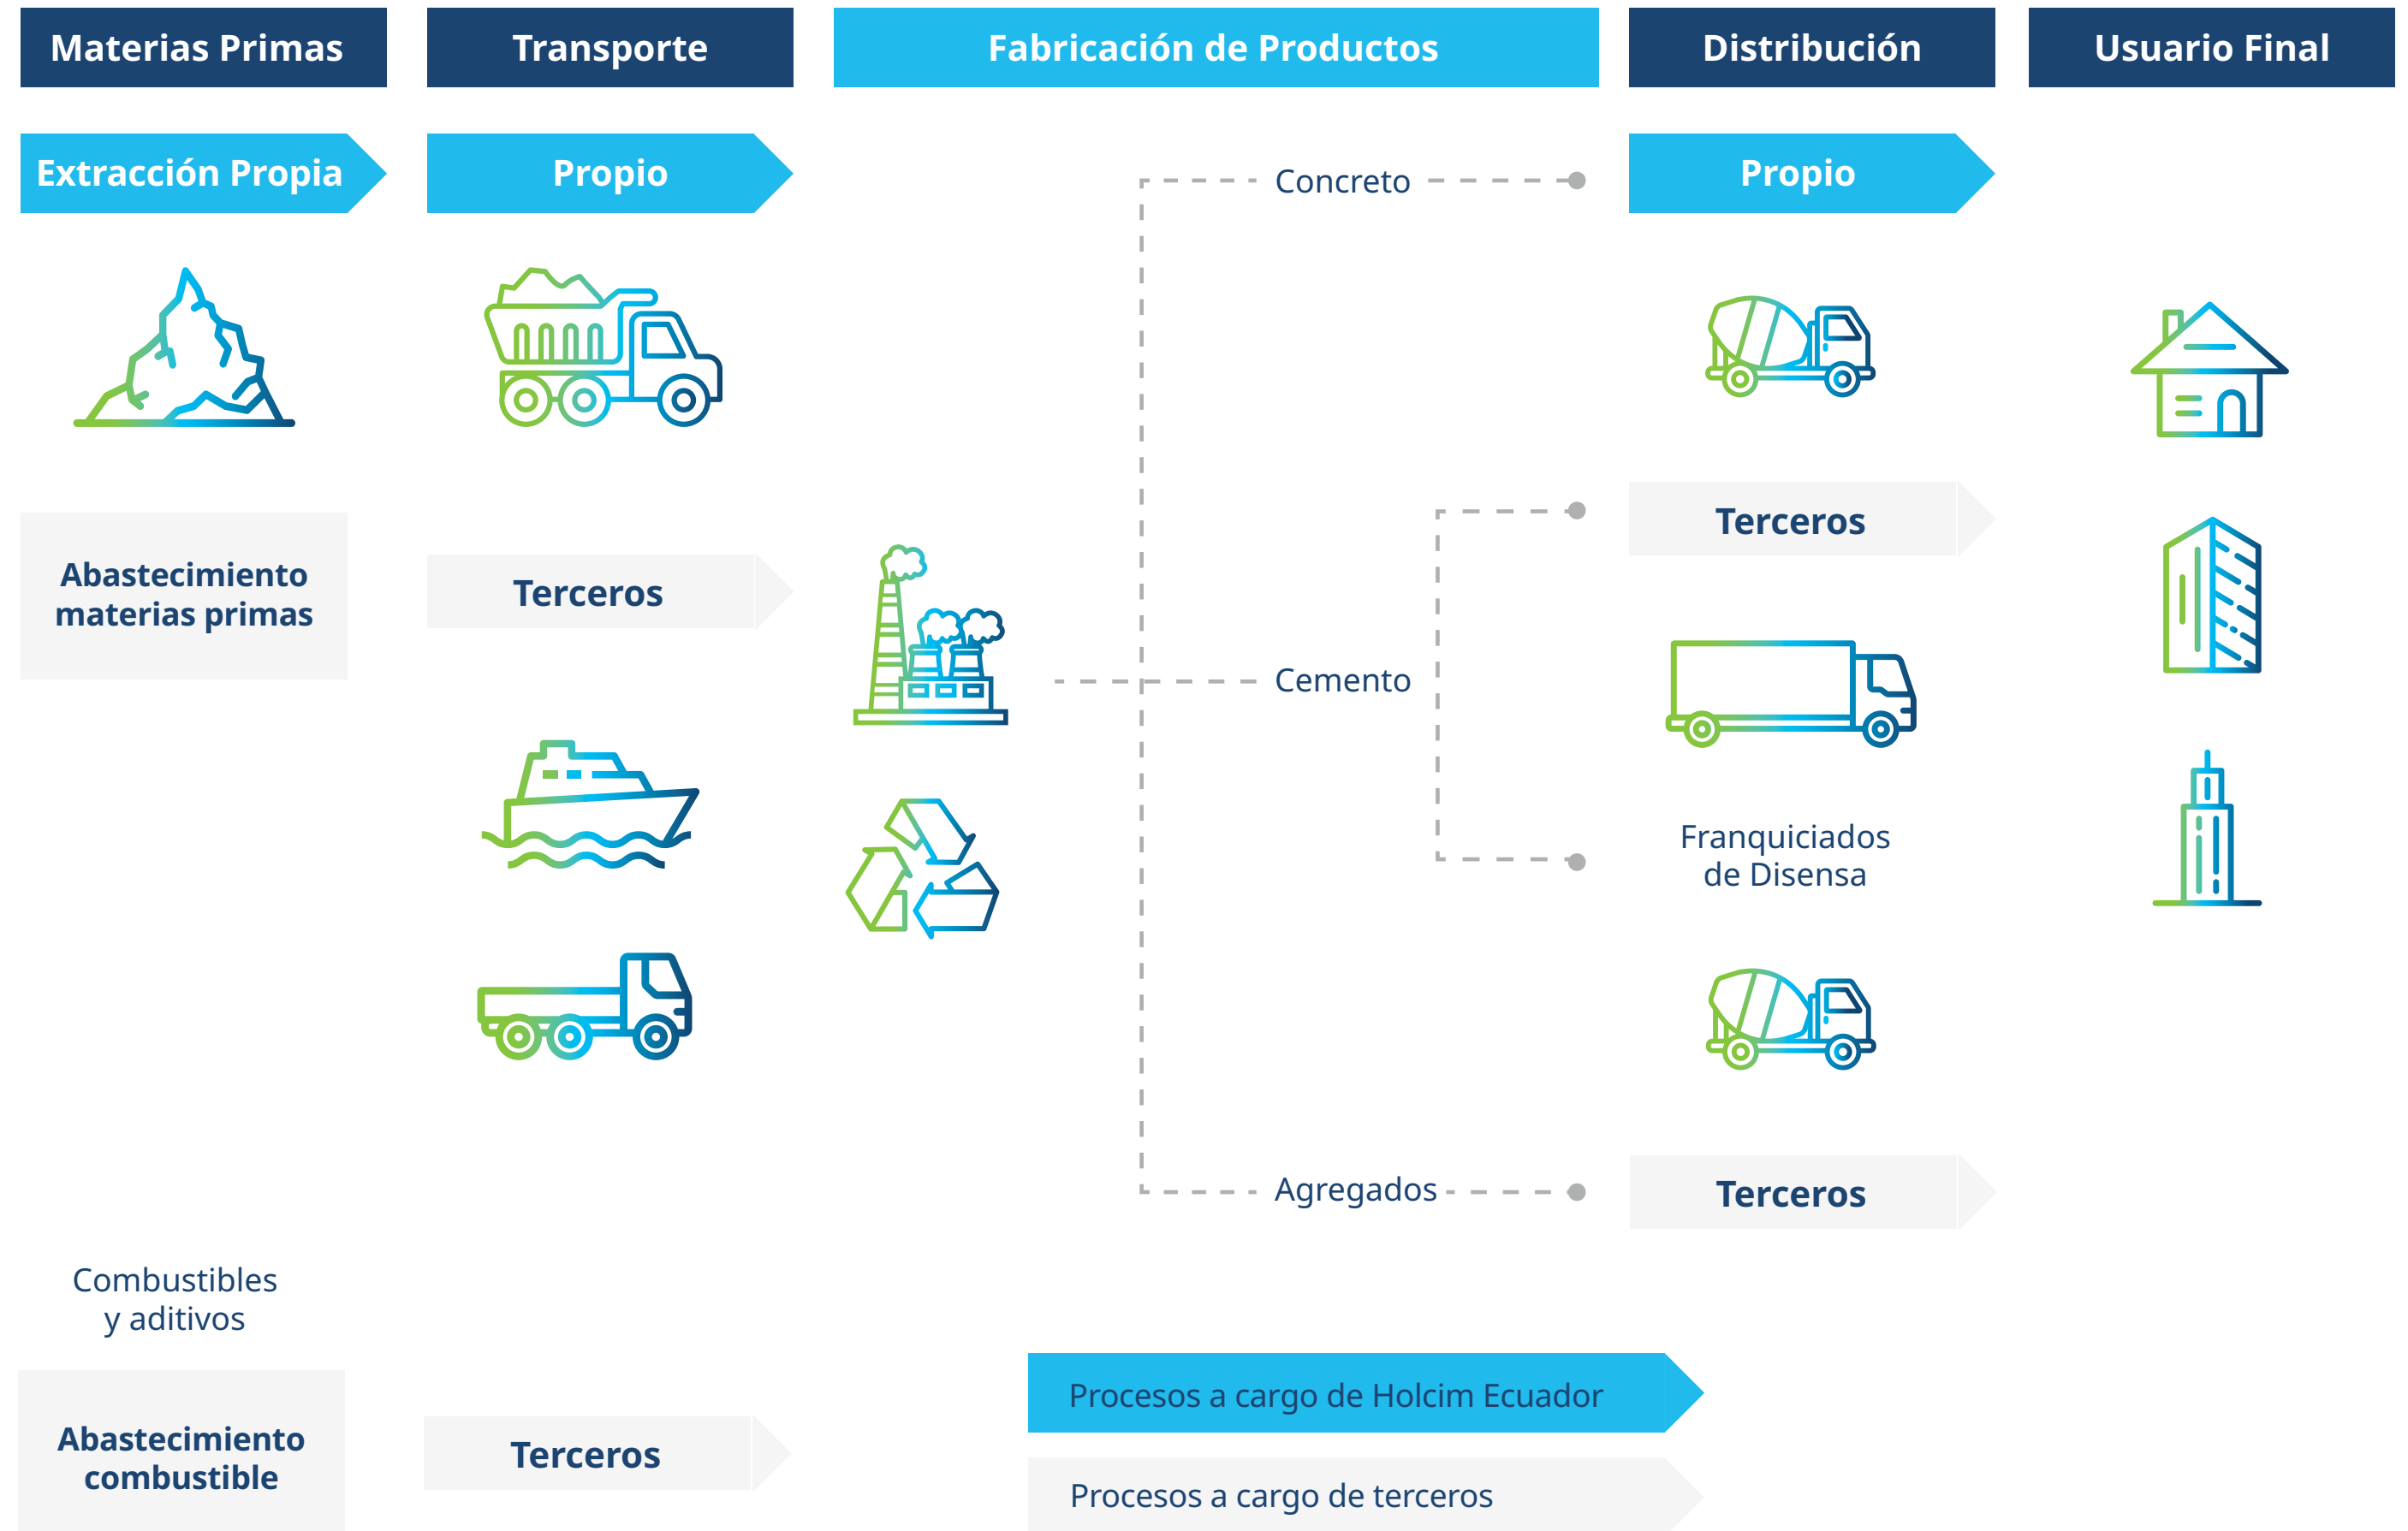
Materias Primas

Transporte

Fabricación de Productos

Distribución

Usuario Final

Extracción Propia

Propio

Concreto

Propio

Abastecimiento materias primas

Terceros

Terceros

Cemento

Franquiciados de Disensa

Agregados

Terceros

Combustibles y aditivos

Abastecimiento combustible

Terceros

Procesos a cargo de Holcim Ecuador

Procesos a cargo de terceros